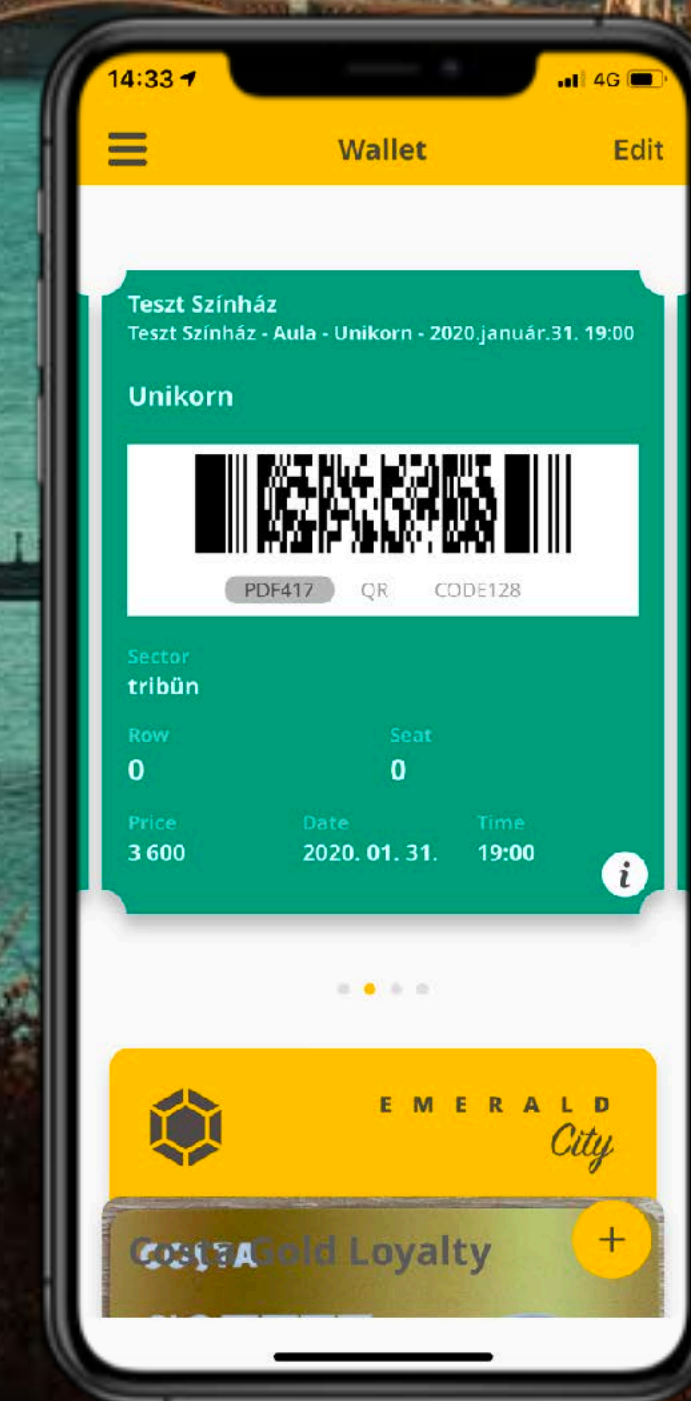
14:33

4G

Wallet

Edit

Teszt Színház

Teszt Színház - Aula - Unikorn - 2020.január.31. 19:00

Unikorn

PDF417 QR CODE128

Sector

tribün

Row

0

Seat

0

Price

3 600

Date

2020. 01. 31.

Time

19:00

i

EMERALD

City

COSTA Gold Loyalty

+